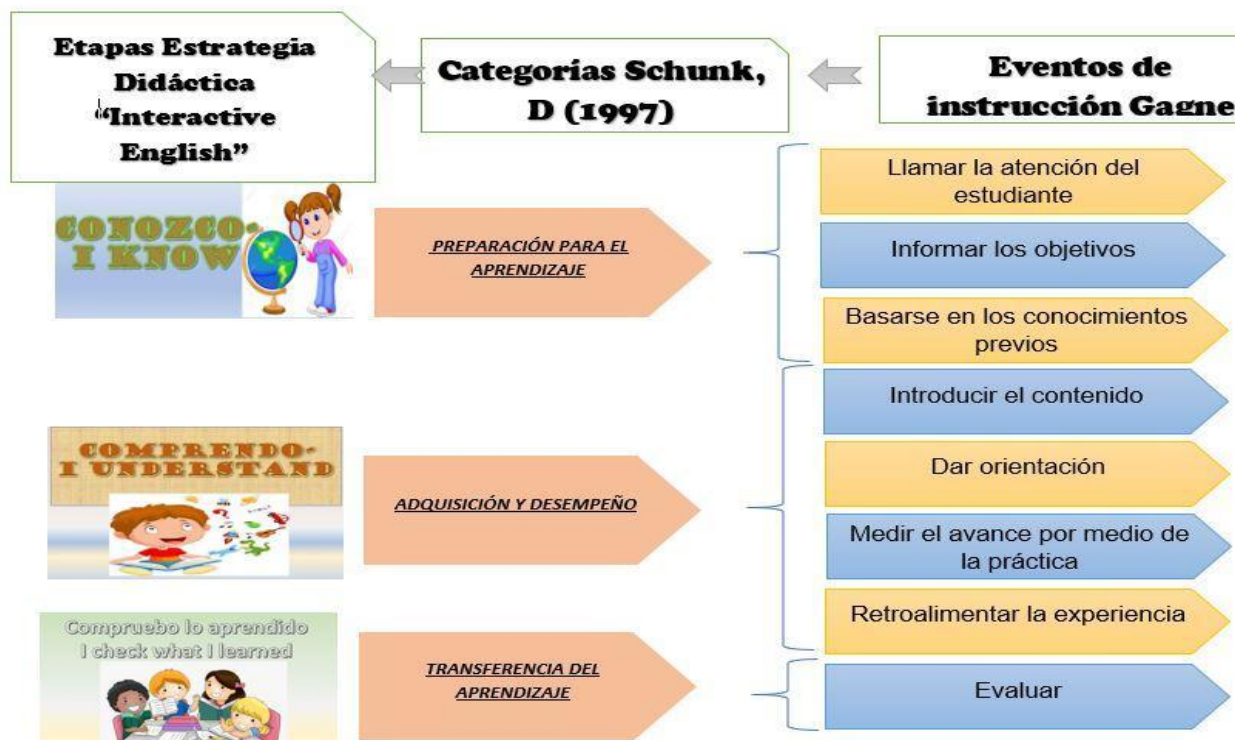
Etapas Estrategia Didáctica "Interactive English"

Categorias Schunk, D (1997)

Eventos de instrucción Gagne

CONOZCO- I KNOW

PREPARACIÓN PARA EL APRENDIZAJE

Llamar la atención del estudiante

Informar los objetivos

Basarse en los conocimientos previos

COMPRENDO- I UNDERSTAND

ADQUISICIÓN Y DESEMPEÑO

Introducir el contenido

Dar orientación

Medir el avance por medio de la práctica

Retroalimentar la experiencia

Compruebo lo aprendido I check what I learned

TRANSFERENCIA DEL APRENDIZAJE

Evaluar